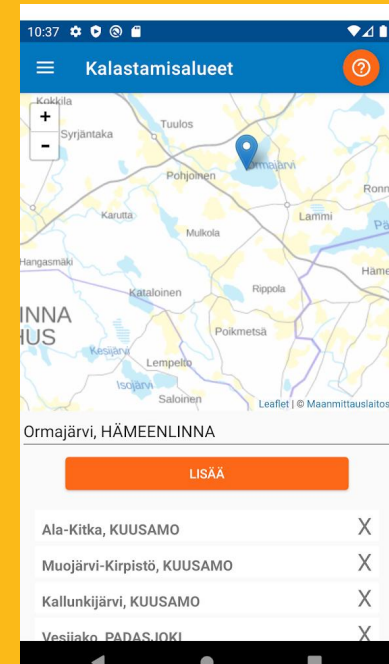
10:37

Kalastamisalueet

?

+

-

Kokkila

Syrjäntaka

Tuulos

Pohjoinen

Ormajärvi

Ronn

Karutta

Mulkola

Lammi

Pä

Hangasmäki

Häme

Kataloinen

Rippola

INNA

HUS

Poikmetsä

Kesijärvi

Lempelo

Isojärvi

Saloinen

Leaflet | © Maanmittauslaitos

Ormajärvi, HÄMEENLINNA

LISÄÄ

Ala-Kitka, KUUSAMO X

Muojärvi-Kirpistö, KUUSAMO X

Kallunkijärvi, KUUSAMO X

Vesijako, PADASJOKI X